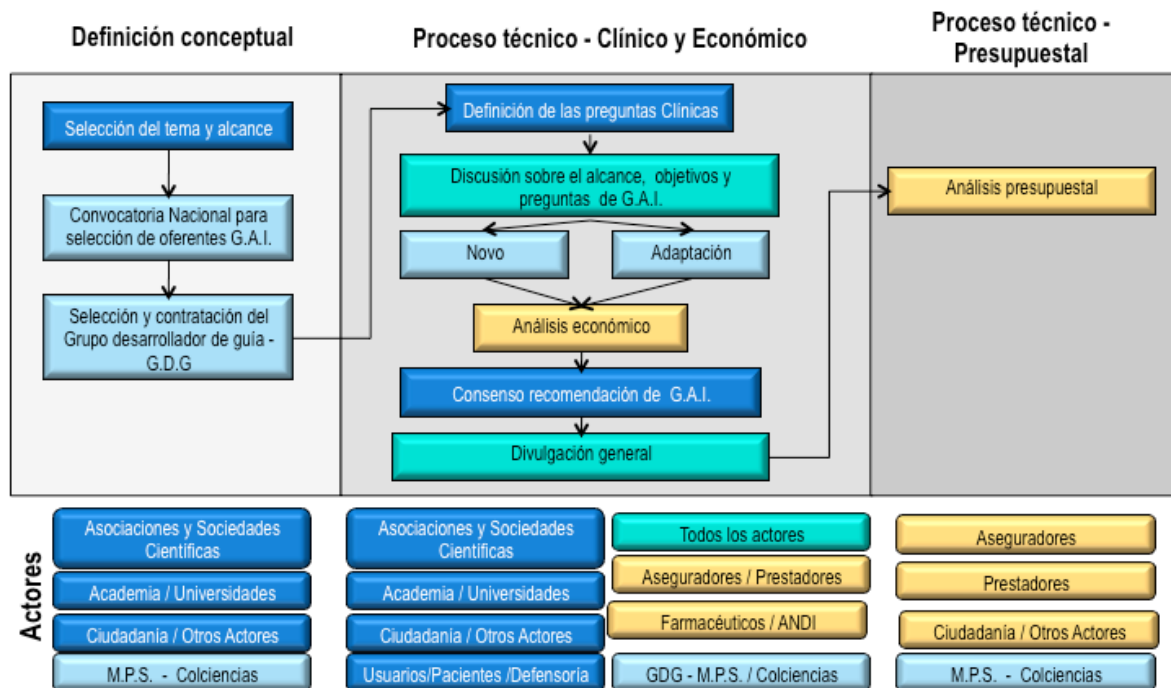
Definición conceptual

Proceso técnico - Clínico y Económico

Proceso técnico - Presupuestal

Selección del tema y alcance

Convocatoria Nacional para selección de oferentes G.A.I.

Selección y contratación del Grupo desarrollador de guía - G.D.G

Definición de las preguntas Clínicas

Discusión sobre el alcance, objetivos y preguntas de G.A.I.

Novo

Adaptación

Análisis económico

Consenso recomendación de G.A.I.

Divulgación general

Análisis presupuestal

Actores

Asociaciones y Sociedades Científicas

Academia / Universidades

Ciudadanía / Otros Actores

M.P.S. - Colciencias

Asociaciones y Sociedades Científicas

Academia / Universidades

Ciudadanía / Otros Actores

Usuarios/Pacientes /Defensoría

Todos los actores

Aseguradores / Prestadores

Farmacéuticos / ANDI

GDG - M.P.S. / Colciencias

Aseguradores

Prestadores

Ciudadanía / Otros Actores

M.P.S. - Colciencias